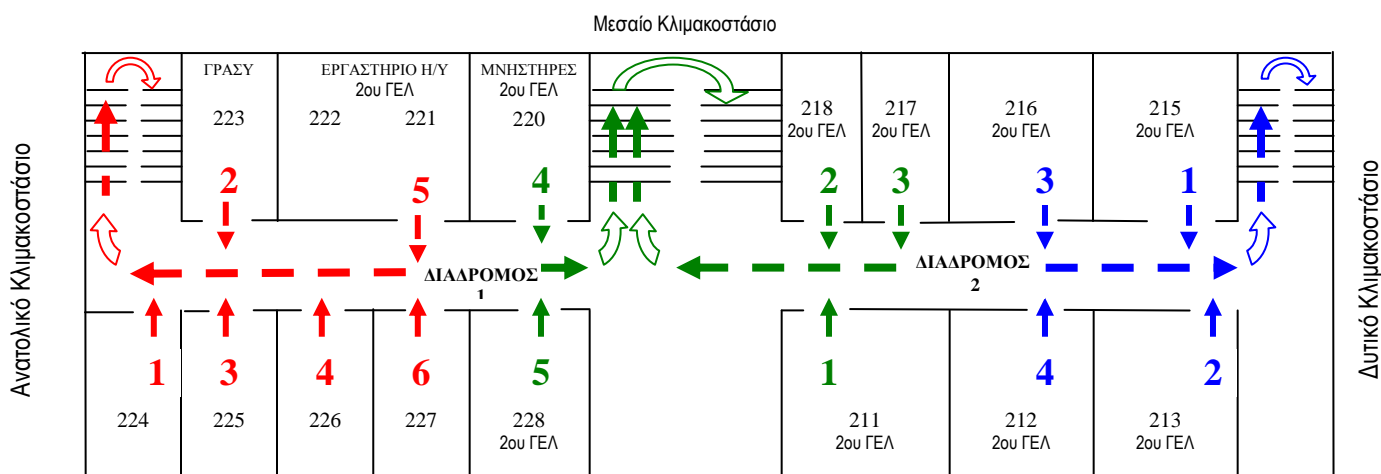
Μεσαίο Κλιμακοστάσιο

Ανατολικό Κλιμακοστάσιο

ΓΡΑΣΥ
223

ΕΡΓΑΣΤΗΡΙΟ Η/Υ 2ου ΓΕΛ
222 221

ΜΝΗΣΤΗΡΕΣ 2ου ΓΕΛ
220

218 2ου ΓΕΛ

217 2ου ΓΕΛ

216 2ου ΓΕΛ

215 2ου ΓΕΛ

Δυτικό Κλιμακοστάσιο

2 5 4 2 3 3 1

ΔΙΑΔΡΟΜΟΣ 1

ΔΙΑΔΡΟΜΟΣ 2

1 3 4 6 5 1 4 2

224

225

226

227

228 2ου ΓΕΛ

211 2ου ΓΕΛ

212 2ου ΓΕΛ

213 2ου ΓΕΛ